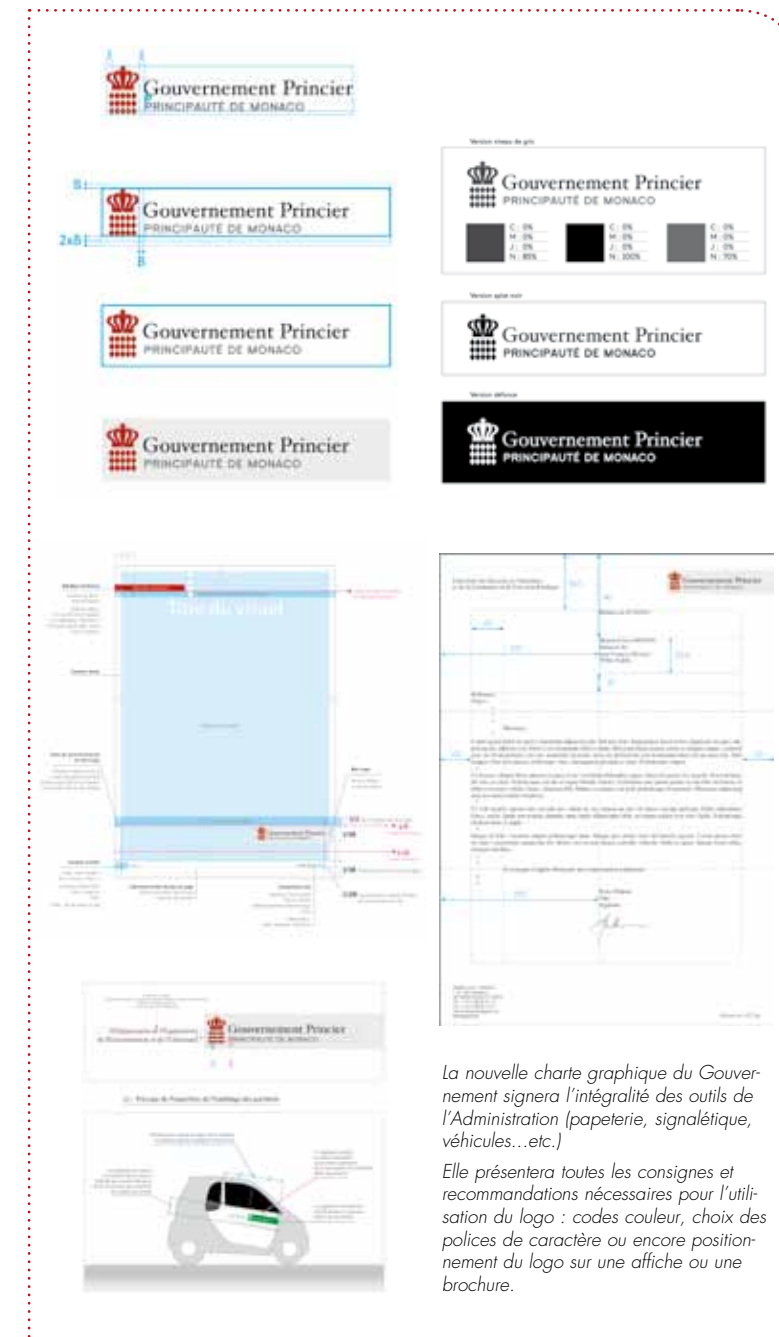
Gouvernement Princier
PRINCIPAUTÉ DE MONACO

B
2xB
B

Gouvernement Princier
PRINCIPAUTÉ DE MONACO

Gouvernement Princier
PRINCIPAUTÉ DE MONACO

Gouvernement Princier
PRINCIPAUTÉ DE MONACO

Version niveau de gris

Gouvernement Princier
PRINCIPAUTÉ DE MONACO

C : 0%
M : 0%
J : 0%
N : 85%

C : 0%
M : 0%
J : 0%
N : 100%

C : 0%
M : 0%
J : 0%
N : 70%

Version aplat noir

Gouvernement Princier
PRINCIPAUTÉ DE MONACO

Version défonce

Gouvernement Princier
PRINCIPAUTÉ DE MONACO

Titre du visuel

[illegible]

Gouvernement Princier

Gouvernement Princier
PRINCIPAUTÉ DE MONACO

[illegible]

La nouvelle charte graphique du Gouvernement signera l'intégralité des outils de l'Administration (papeterie, signalétique, véhicules...etc.)

Elle présentera toutes les consignes et recommandations nécessaires pour l'utilisation du logo : codes couleur, choix des polices de caractère ou encore positionnement du logo sur une affiche ou une brochure.